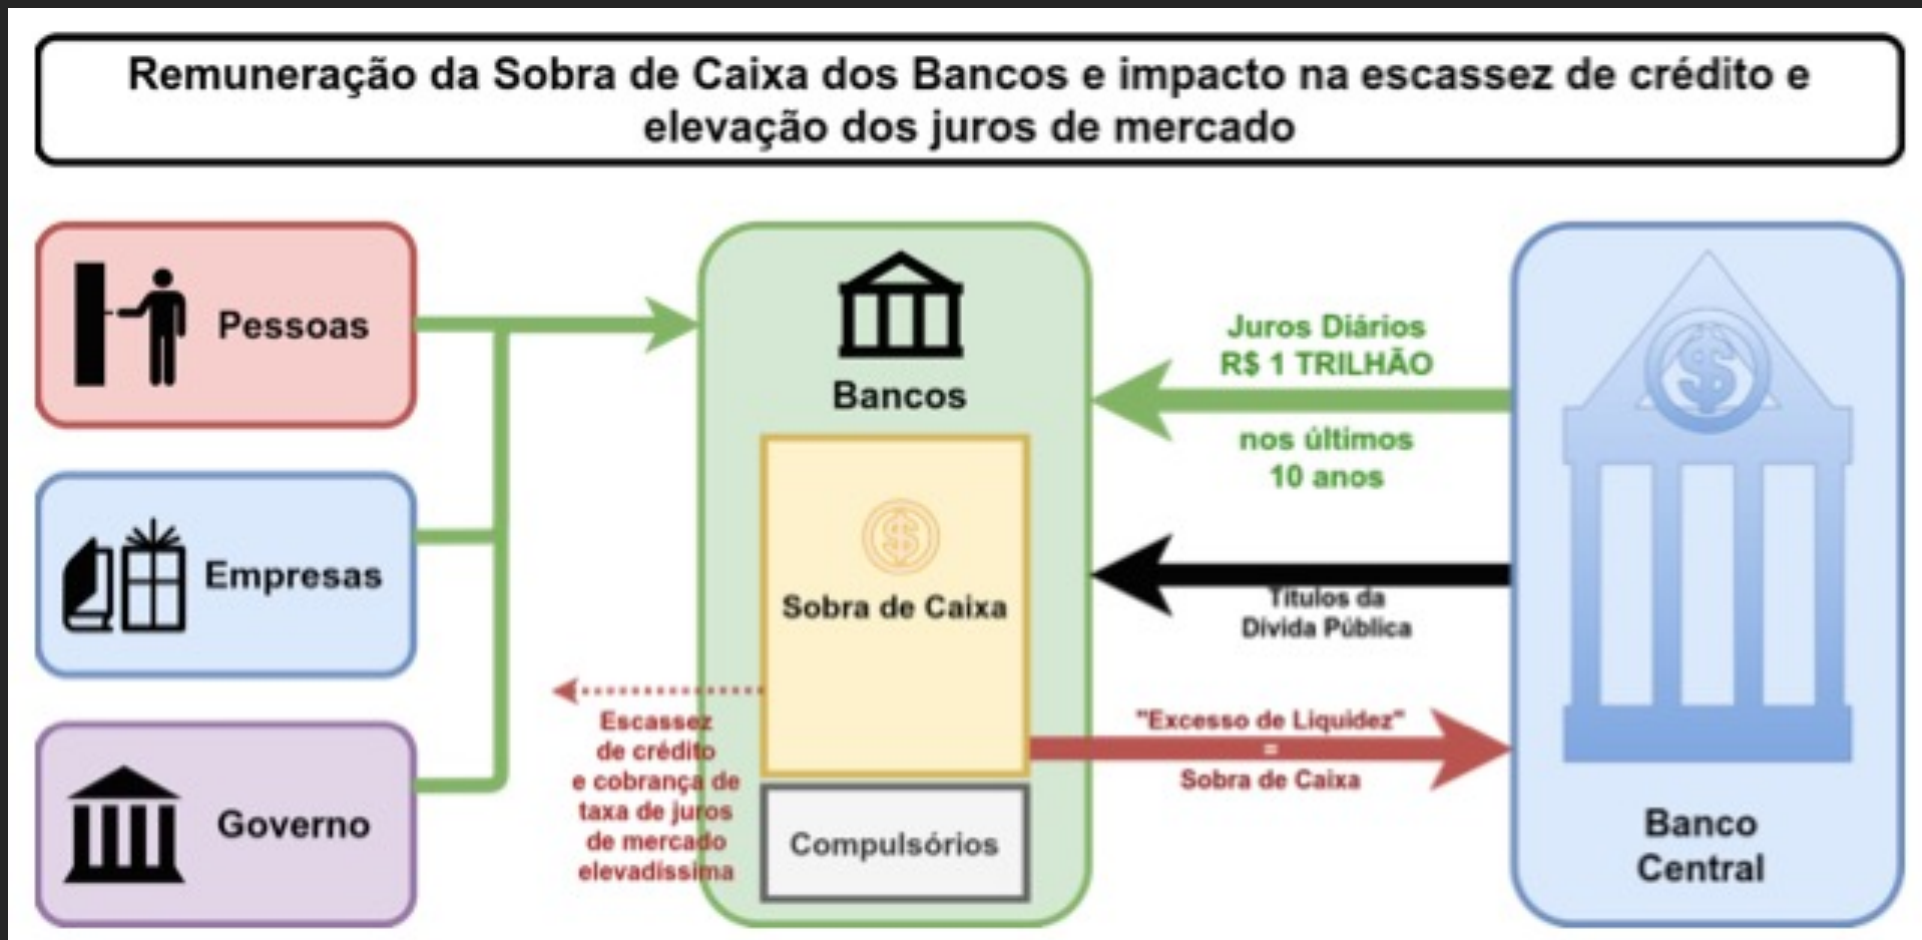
Remuneração da Sobra de Caixa dos Bancos e impacto na escassez de crédito e elevação dos juros de mercado

Pessoas

Empresas

Governo

Bancos

Sobra de Caixa

Compulsórios

Escassez de crédito e cobrança de taxa de juros de mercado elevadíssima

Juros Diários R$ 1 TRILHÃO

nos últimos 10 anos

Títulos da Dívida Pública

"Excesso de Liquidez" = Sobra de Caixa

Banco Central